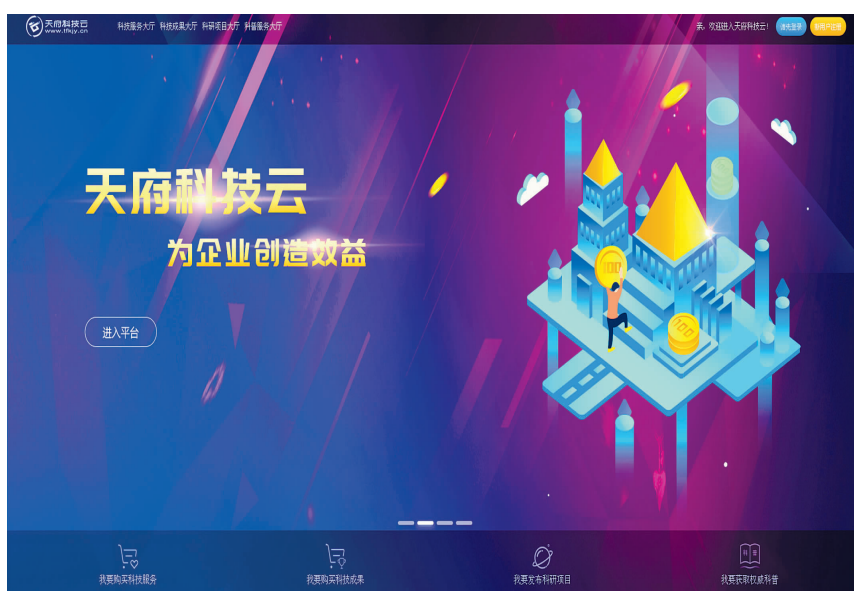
天府科技云
www.tfkjy.cn

科技服务大厅 科技成果大厅 科研项目大厅 科普服务大厅

亲，欢迎进入天府科技云！ 请先登录 新用户注册

天府科技云

为企业创造效益

进入平台

100

100

我要购买科技服务

我要购买科技成果

我要发布科研项目

我要获取权威科普